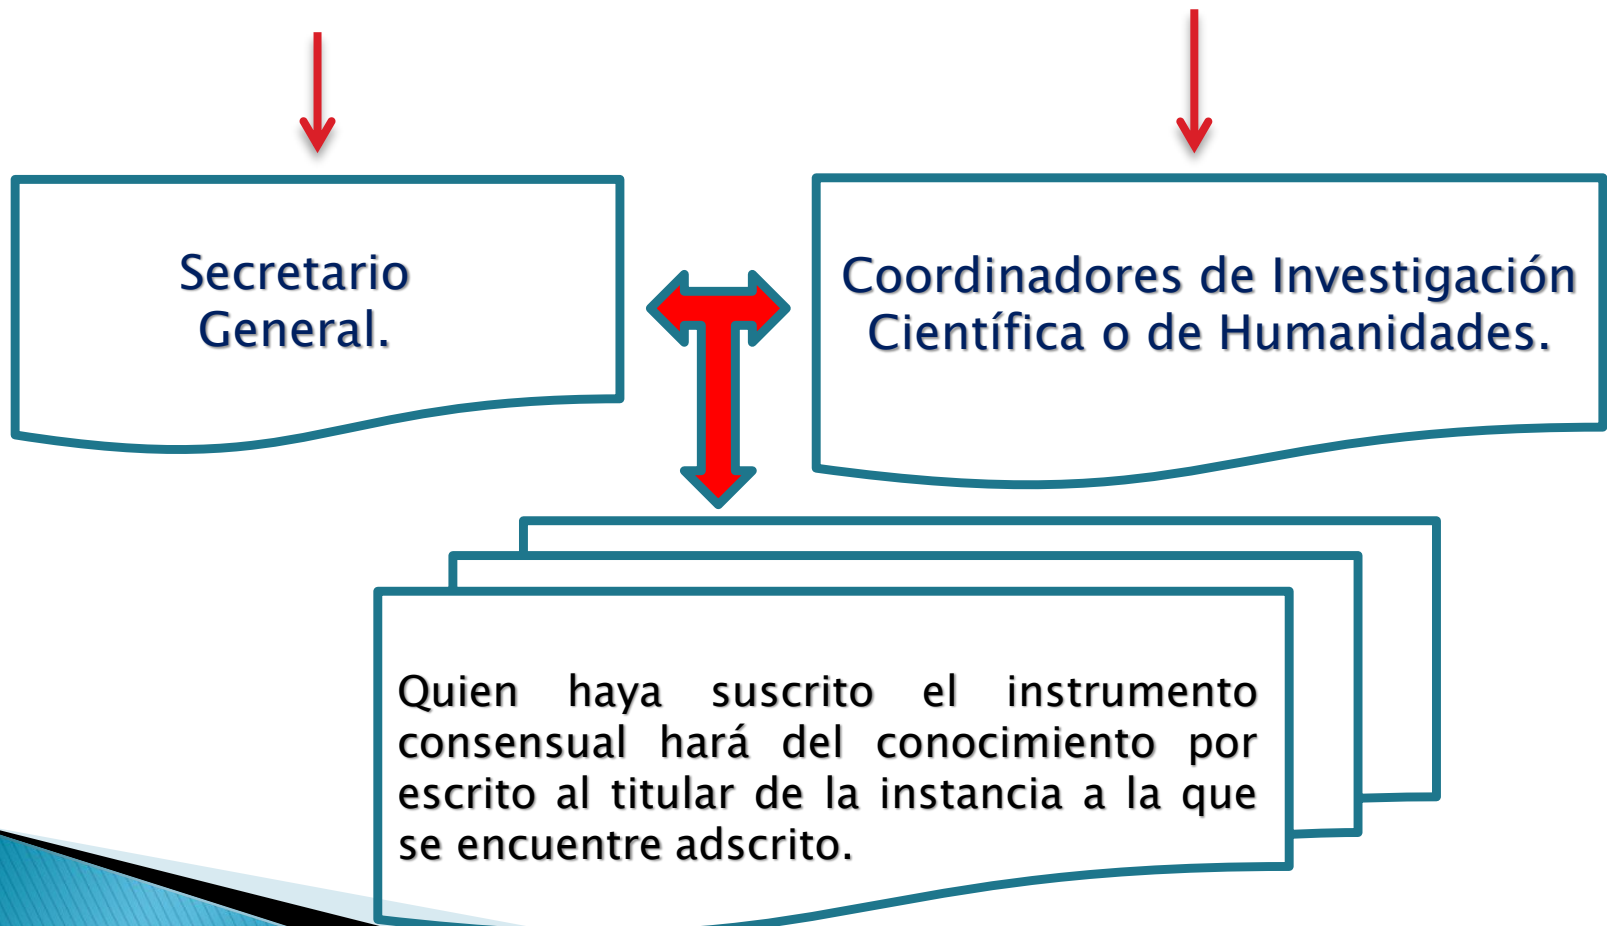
Secretario General.

Coordinadores de Investigación Científica o de Humanidades.

Quien haya suscrito el instrumento consensual hará del conocimiento por escrito al titular de la instancia a la que se encuentre adscrito.